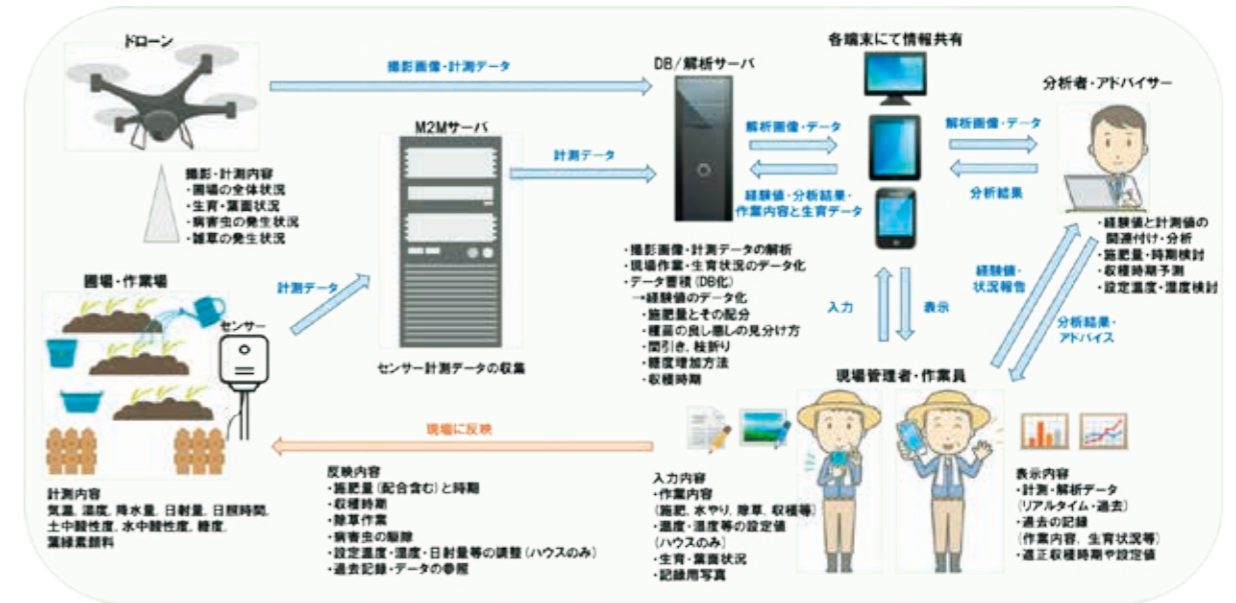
ドローン

撮影画像・計測データ

DB/解析サーバ

各端末にて情報共有

分析者・アドバイサー

撮影・計測内容
・圃場の全体状況
・生育・葉面状況
・病害虫の発生状況
・雑草の発生状況

M2Mサーバ

計測データ

解析画像・データ

経験値・分析結果・作業内容と生育データ

解析画像・データ

分析結果

・経験値と計測値の関連付け・分析
・施肥量・時期検討
・収穫時期予測
・設定温度・湿度検討

・撮影画像・計測データの解析
・現場作業・生育状況のデータ化
・データ蓄積（DB化）
→経験値のデータ化
・施肥量とその配分
・種苗の良し悪しの見分け方
・間引き、枝折り
・糖度増加方法
・収穫時期

圃場・作業場

計測データ

センサー

センサー計測データの収集

入力

表示

経験値・状況報告

分析結果・アドバイス

現場管理者・作業員

現場に反映

計測内容
気温、湿度、降水量、日射量、日照時間、土中酸性度、水中酸性度、糖度、葉緑素館料

反映内容
・施肥量（配合含む）と時期
・収穫時期
・除草作業
・病害虫の駆除
・設定温度・湿度・日射量等の調整（ハウスのみ）
・過去記録・データの参照

入力内容
・作業内容
（施肥、水やり、除草、収穫等）
・温度・湿度等の設定値
（ハウスのみ）
・生育・葉面状況
・記録用写真

表示内容
・計測・解析データ
（リアルタイム・過去）
・過去の記録
（作業内容、生育状況等）
・適正収穫時期や設定値